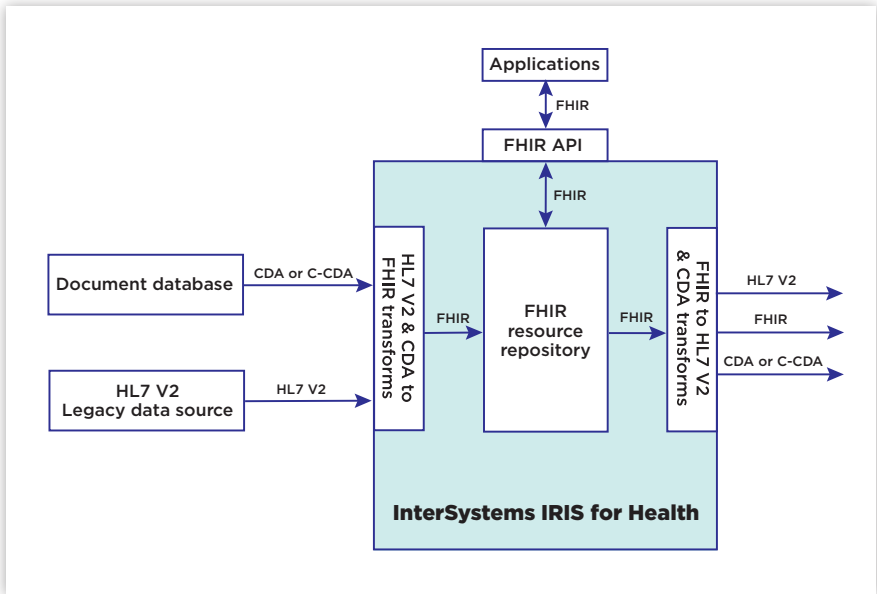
Applications

FHIR

FHIR API

FHIR

Document database

CDA or C-CDA

HL7 V2
Legacy data source

HL7 V2

HL7 V2 & CDA to FHIR transforms

FHIR

FHIR resource repository

FHIR

FHIR to HL7 V2 & CDA transforms

HL7 V2

FHIR

CDA or C-CDA

InterSystems IRIS for Health